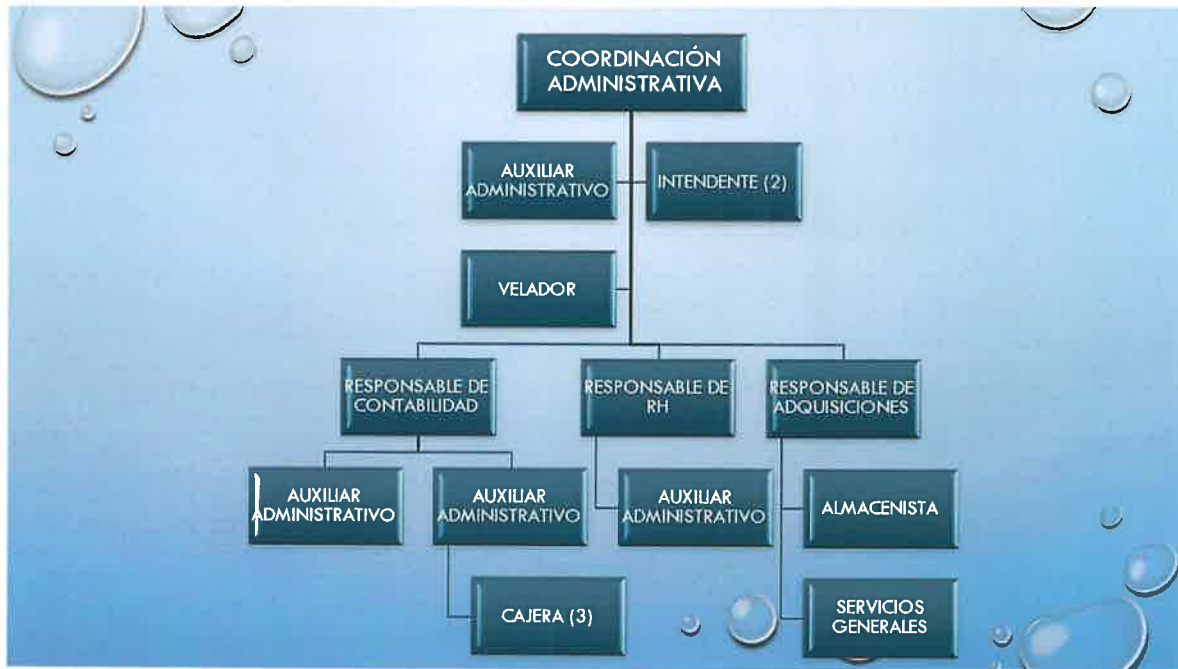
COORDINACIÓN ADMINISTRATIVA

AUXILIAR ADMINISTRATIVO

INTENDENTE (2)

VELADOR

RESPONSABLE DE CONTABILIDAD

RESPONSABLE DE RH

RESPONSABLE DE ADQUISICIONES

AUXILIAR ADMINISTRATIVO

AUXILIAR ADMINISTRATIVO

AUXILIAR ADMINISTRATIVO

ALMACENISTA

CAJERA (3)

SERVICIOS GENERALES